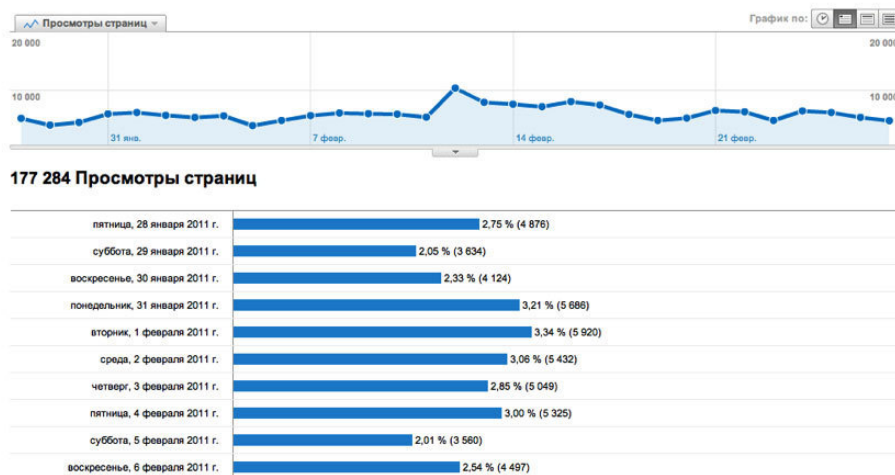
Просмотры страниц

График по:

20 000

10 000

31 янв.

7 февр.

14 февр.

21 февр.

20 000

10 000

177 284 Просмотры страниц

| | |
|---|---|
| пятница, 28 января 2011 г. | 2,75 % (4 876) |
| суббота, 29 января 2011 г. | 2,05 % (3 634) |
| воскресенье, 30 января 2011 г. | 2,33 % (4 124) |
| понедельник, 31 января 2011 г. | 3,21 % (5 686) |
| вторник, 1 февраля 2011 г. | 3,34 % (5 920) |
| среда, 2 февраля 2011 г. | 3,06 % (5 432) |
| четверг, 3 февраля 2011 г. | 2,85 % (5 049) |
| пятница, 4 февраля 2011 г. | 3,00 % (5 325) |
| суббота, 5 февраля 2011 г. | 2,01 % (3 560) |
| воскресенье, 6 февраля 2011 г. | 2,54 % (4 497) |